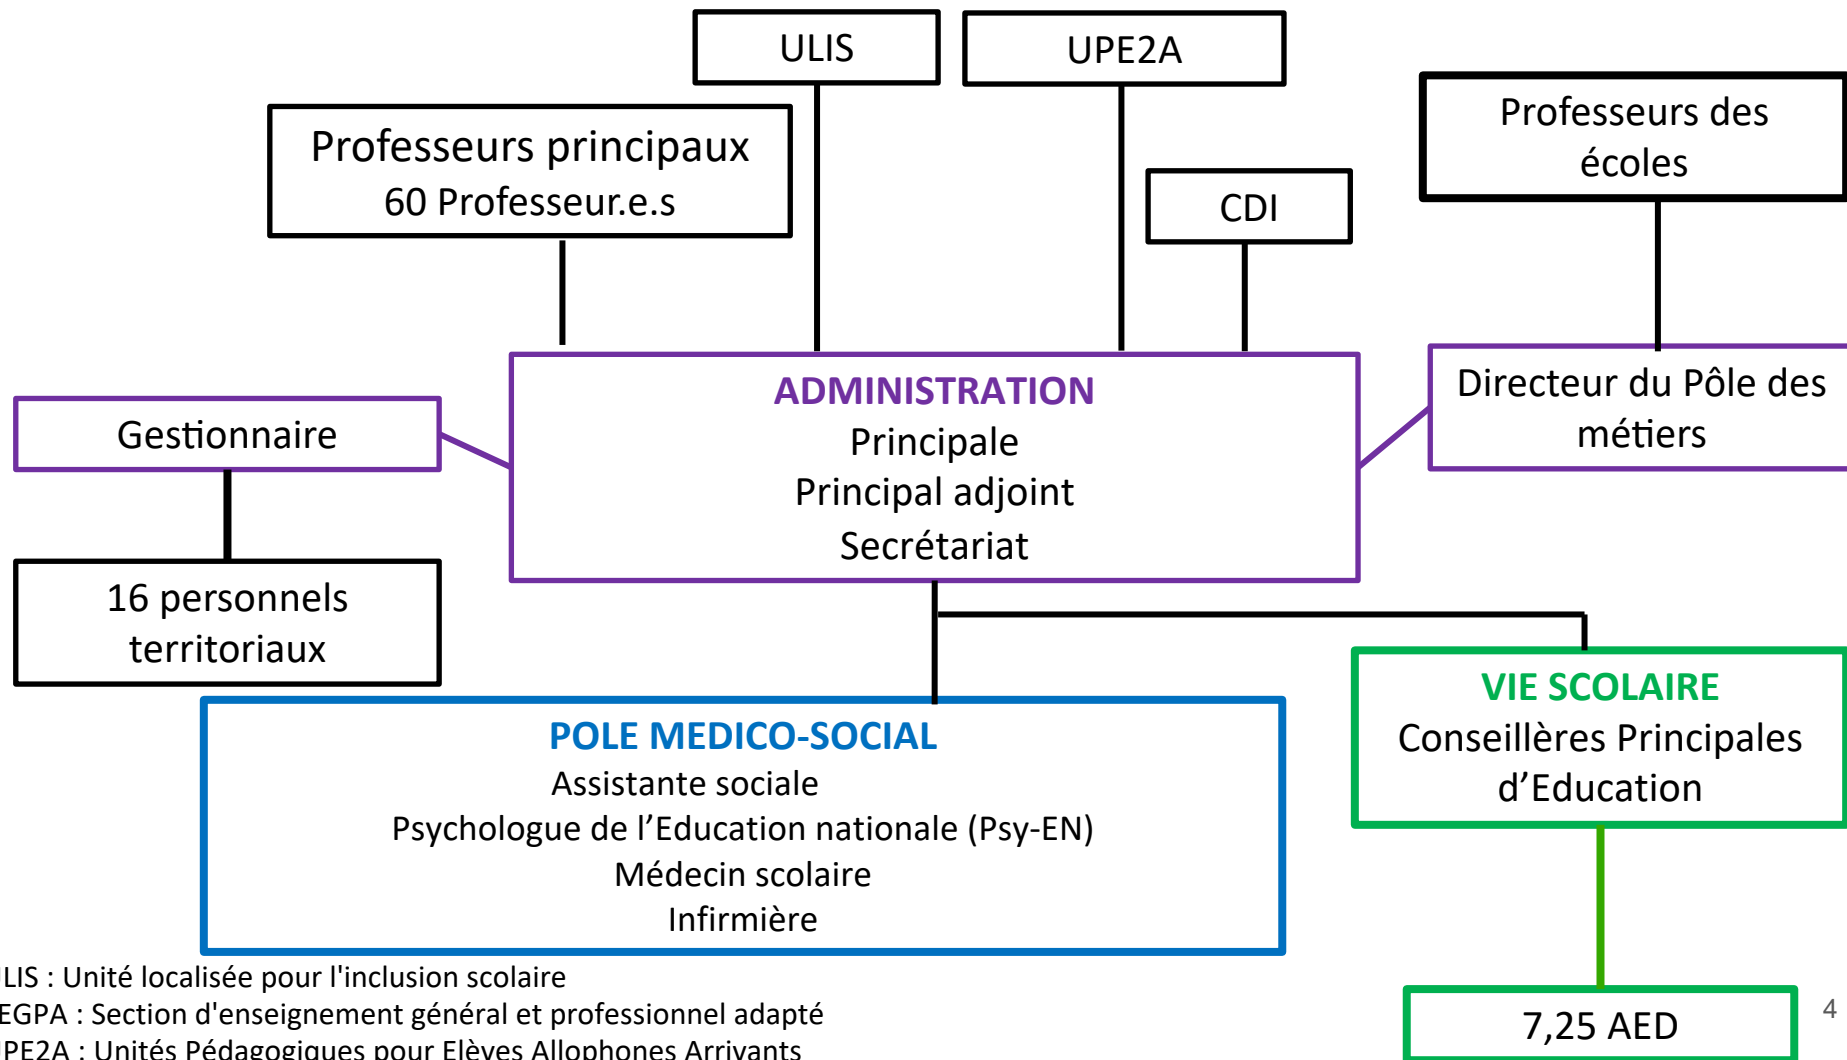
ULIS

UPE2A

Professeurs principaux
60 Professeur.e.s

CDI

Professeurs des écoles

ADMINISTRATION
Principale
Principal adjoint
Secrétariat

Gestionnaire

Directeur du Pôle des métiers

16 personnels territoriaux

VIE SCOLAIRE
Conseillères Principales d’Education

POLE MEDICO-SOCIAL
Assistante sociale
Psychologue de l’Education nationale (Psy-EN)
Médecin scolaire
Infirmière

7,25 AED

LIS : Unité localisée pour l'inclusion scolaire
EGPA : Section d'enseignement général et professionnel adapté
PE2A : Unités Pédagogiques pour Elèves Allophones Arrivants

4